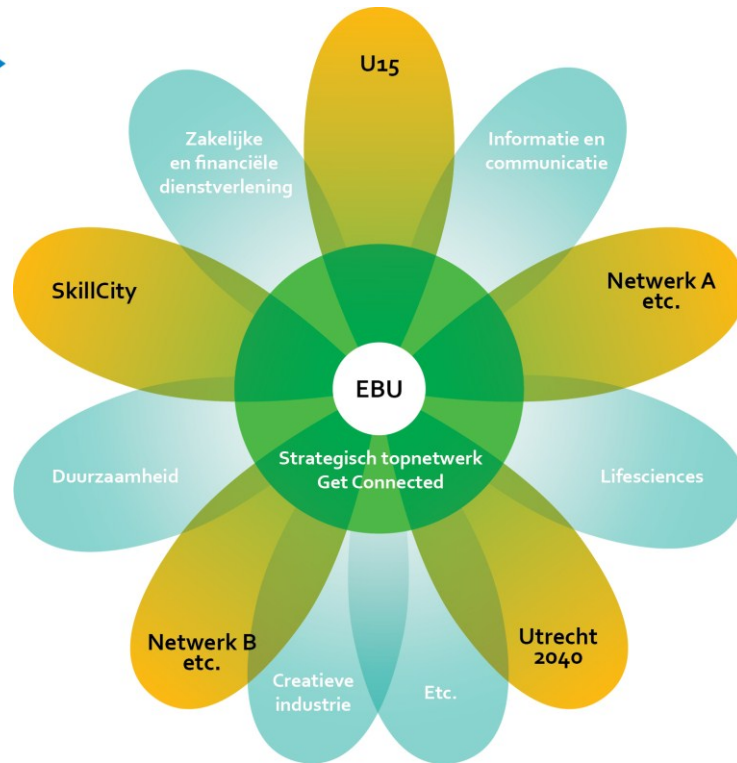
U15

Zakelijke en financiële dienstverlening

Informatie en communicatie

SkillCity

Netwerk A etc.

EBU

Strategisch topnetwerk Get Connected

Duurzaamheid

Lifesciences

Netwerk B etc.

Utrecht 2040

Creatieve industrie

Etc.